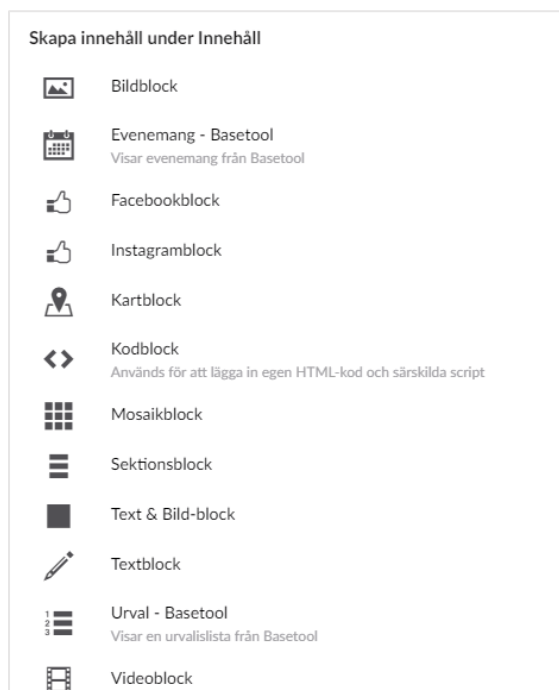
Skapa innehåll under Innehåll

Bildblock

Evenemang - Basetool
Visar evenemang från Basetool

Facebookblock

Instagramblock

Kartblock

Kodblock
Används för att lägga in egen HTML-kod och särskilda script

Mosaikblock

Sektionsblock

Text & Bild-block

Textblock

Urval - Basetool
Visar en urvalislista från Basetool

Videoblock